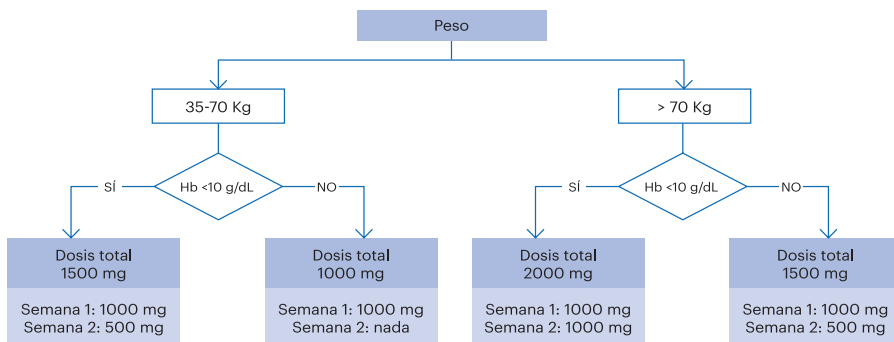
Peso

35-70 Kg

Hb <10 g/dL

SÍ

NO

> 70 Kg

Hb <10 g/dL

SÍ

NO

Dosis total
1500 mg

Semana 1: 1000 mg
Semana 2: 500 mg

Dosis total
1000 mg

Semana 1: 1000 mg
Semana 2: nada

Dosis total
2000 mg

Semana 1: 1000 mg
Semana 2: 1000 mg

Dosis total
1500 mg

Semana 1: 1000 mg
Semana 2: 500 mg